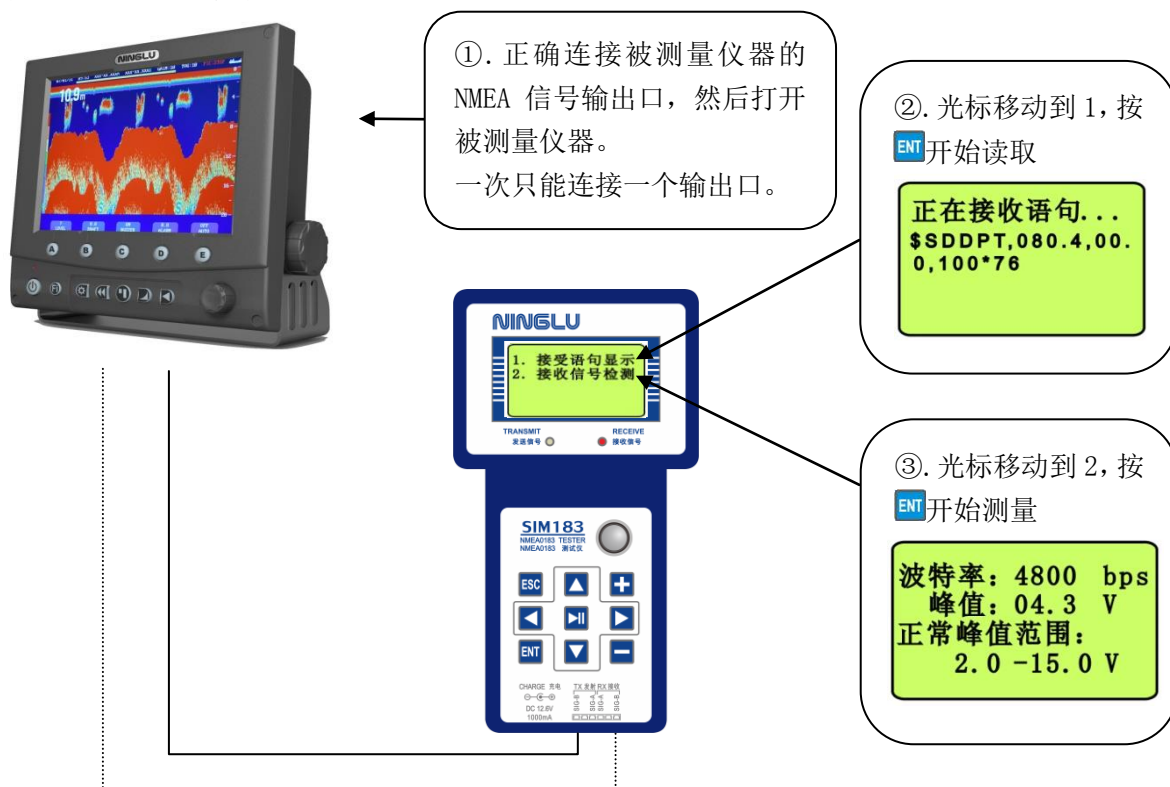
NINGLU

10.9

A B C D E

①. 正确连接被测量仪器的 NMEA 信号输出口，然后打开被测量仪器。
一次只能连接一个输出口。

②. 光标移动到 1，按 ENT 开始读取

正在接收语句...
$SDDPT,080.4,00.0,100*76

NINGLU

1. 接受语句显示
2. 接收信号检测

TRANSMIT
发送信号
RECEIVE
接收信号

③. 光标移动到 2，按 ENT 开始测量

波特率：4800 bps
峰值：04.3 V
正常峰值范围：
2.0 -15.0 V

SIM183
NMEA0183 TESTER
NMEA0183 测试仪

ESC
ENT

CHARGE 充电
DC 12.6V
1000mA
TX 发射 RX 接收
SIG-B SIG-A SIG-A SIG-B